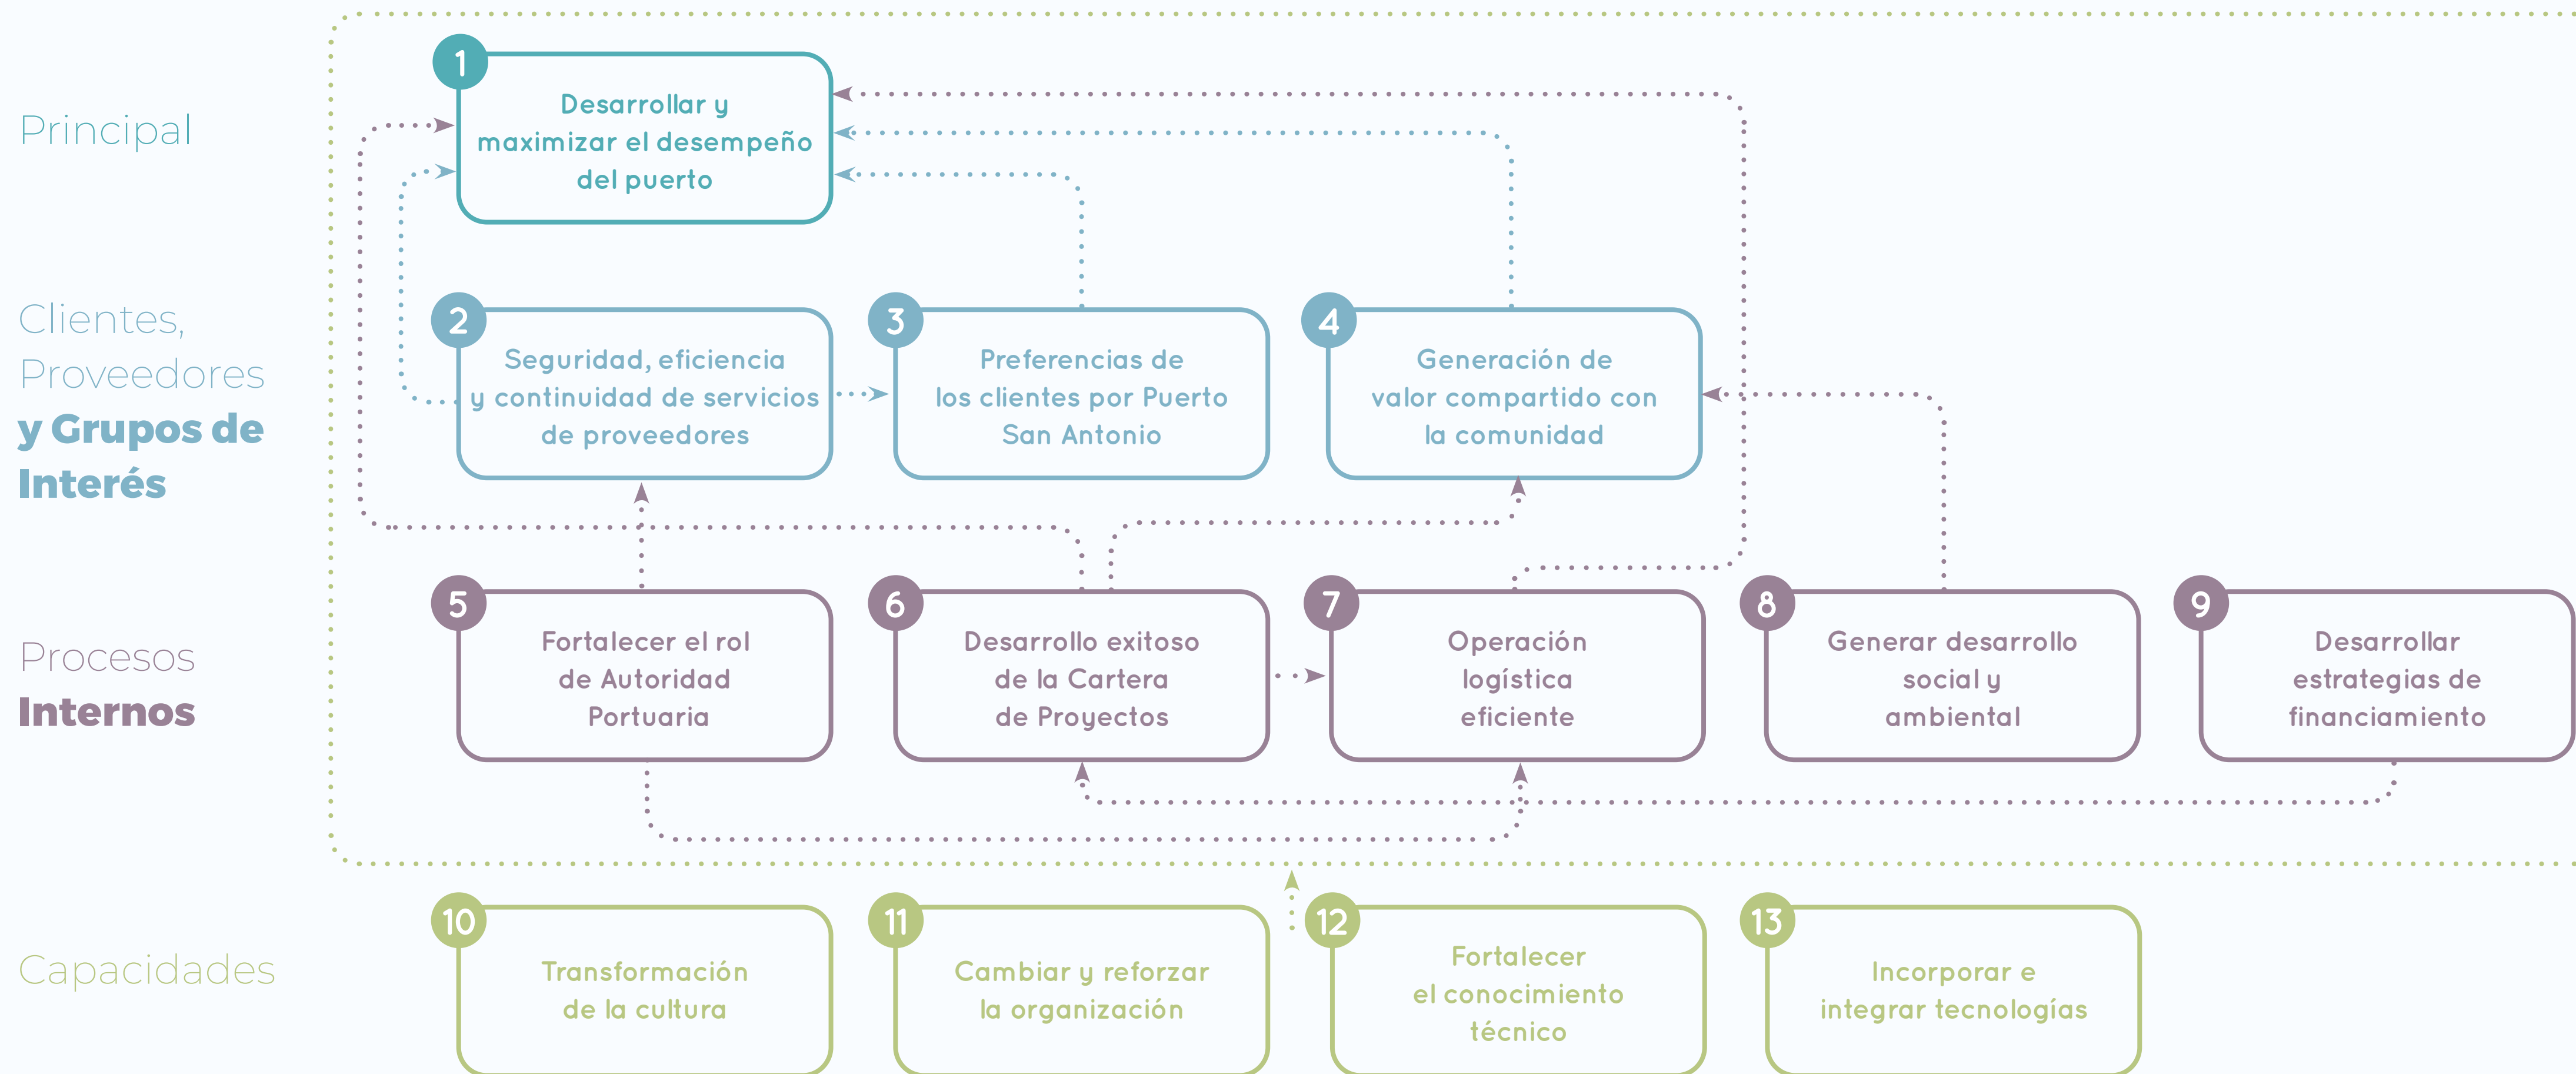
Principal

1
Desarrollar y maximizar el desempeño del puerto

Clientes, Proveedores y Grupos de Interés

2
Seguridad, eficiencia y continuidad de servicios de proveedores

3
Preferencias de los clientes por Puerto San Antonio

4
Generación de valor compartido con la comunidad

Procesos Internos

5
Fortalecer el rol de Autoridad Portuaria

6
Desarrollo exitoso de la Cartera de Proyectos

7
Operación logística eficiente

8
Generar desarrollo social y ambiental

9
Desarrollar estrategias de financiamiento

Capacidades

10
Transformación de la cultura

11
Cambiar y reforzar la organización

12
Fortalecer el conocimiento técnico

13
Incorporar e integrar tecnologías